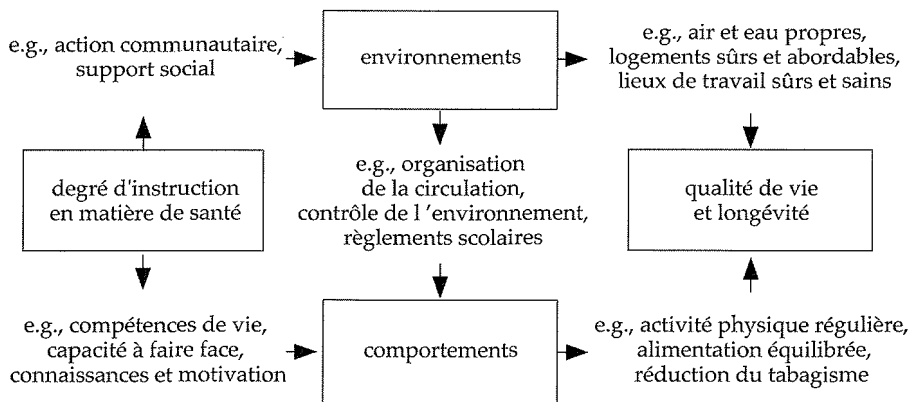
e.g., action communautaire, support social

environnements

e.g., air et eau propres, logements sûrs et abordables, lieux de travail sûrs et sains

degré d'instruction en matière de santé

e.g., organisation de la circulation, contrôle de l 'environnement, règlements scolaires

qualité de vie et longévité

e.g., compétences de vie, capacité à faire face, connaissances et motivation

comportements

e.g., activité physique régulière, alimentation équilibrée, réduction du tabagisme